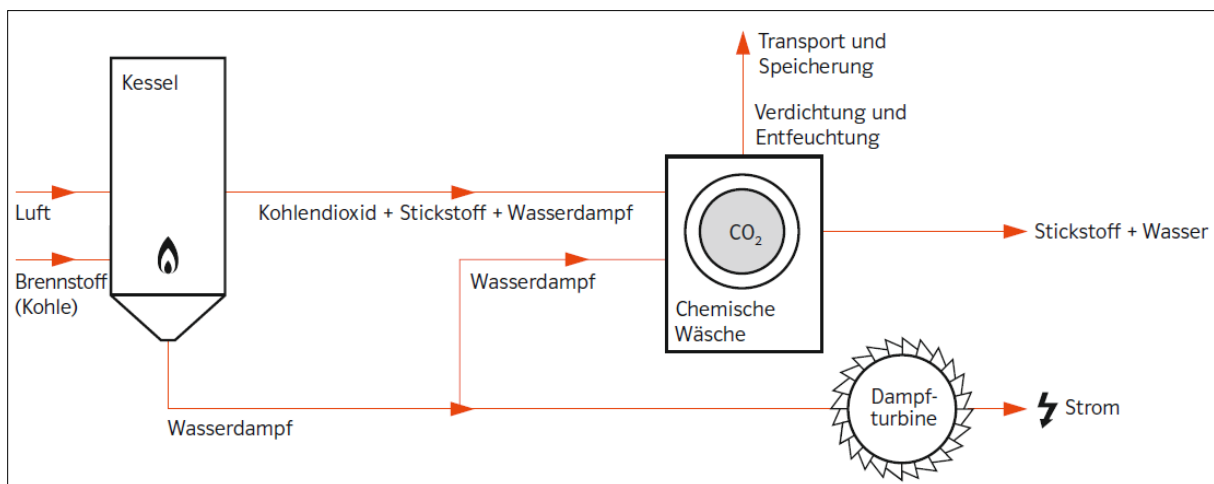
Transport und Speicherung

Verdichtung und Entfeuchtung

Kessel

Luft

Brennstoff (Kohle)

Kohlendioxid + Stickstoff + Wasserdampf

$CO_2$

Stickstoff + Wasser

Wasserdampf

Chemische Wäsche

Wasserdampf

Dampfturbine

Strom